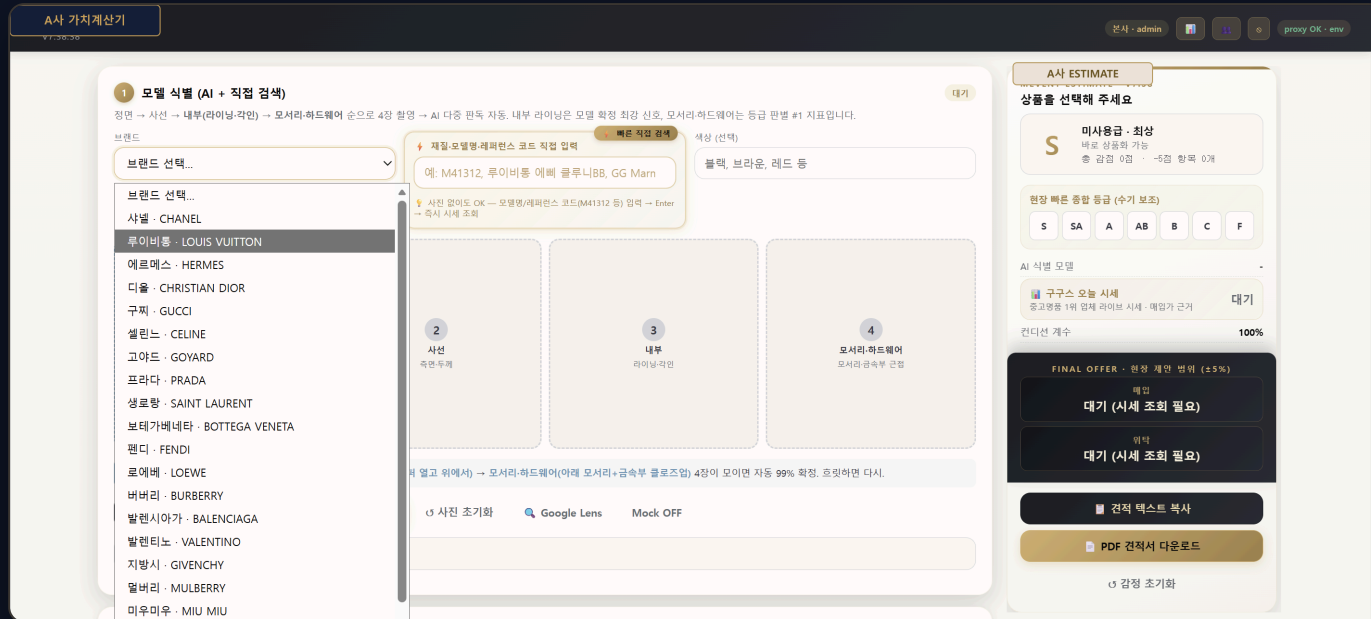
A사 가치계산기
v7.38.38

본사 · admin
proxy OK · env

1 모델 식별 (AI + 직접 검색)
대기
정면 → 사선 → 내부(라이닝·각인) → 모서리·하드웨어 순으로 4장 촬영 → AI 다중 판독 자동. 내부 라이닝은 모델 확정 최강 신호, 모서리·하드웨어는 등급 판별 #1 지표입니다.

브랜드
브랜드 선택...

빠른 직접 검색
재질·모델명·레퍼런스 코드 직접 입력
예: M41312, 루이비통 에삐 클루니BB, GG Marn
사진 없어도 OK — 모델명/레퍼런스 코드(M41312 등) 입력 → Enter → 즉시 시세 조회

색상 (선택)
블랙, 브라운, 레드 등

브랜드 선택...
샤넬 · CHANEL
루이비통 · LOUIS VUITTON
에르메스 · HERMES
디올 · CHRISTIAN DIOR
구찌 · GUCCI
셀린느 · CELINE
고야드 · GOYARD
프라다 · PRADA
생로랑 · SAINT LAURENT
보테가베네타 · BOTTEGA VENETA
펜디 · FENDI
로에베 · LOEWE
버버리 · BURBERRY
발렌시아가 · BALENCIAGA
발렌티노 · VALENTINO
지방시 · GIVENCHY
멀버리 · MULBERRY
미우미우 · MIU MIU

2
사선
측면·두께

3
내부
라이닝·각인

4
모서리·하드웨어
모서리·금속부 근접

벼 열고 위에서) → 모서리·하드웨어(아래 모서리+금속부 클로즈업) 4장이 모이면 자동 99% 확정. 흐릿하면 다시.

↺ 사진 초기화
Google Lens
Mock OFF

A사 ESTIMATE
상품을 선택해 주세요
S
미사용급 · 최상
바로 상품화 가능
총 감점 0점 · −5점 항목 0개

현장 빠른 종합 등급 (수기 보조)
S
SA
A
AB
B
C
F

AI 식별 모델
-
구구스 오늘 시세
중고명품 1위 업체 라이브 시세 · 매입가 근거
대기
컨디션 계수
100%

FINAL OFFER · 현장 제안 범위 (±5%)
매입
대기 (시세 조회 필요)
위탁
대기 (시세 조회 필요)

견적 텍스트 복사
PDF 견적서 다운로드
↺ 감정 초기화